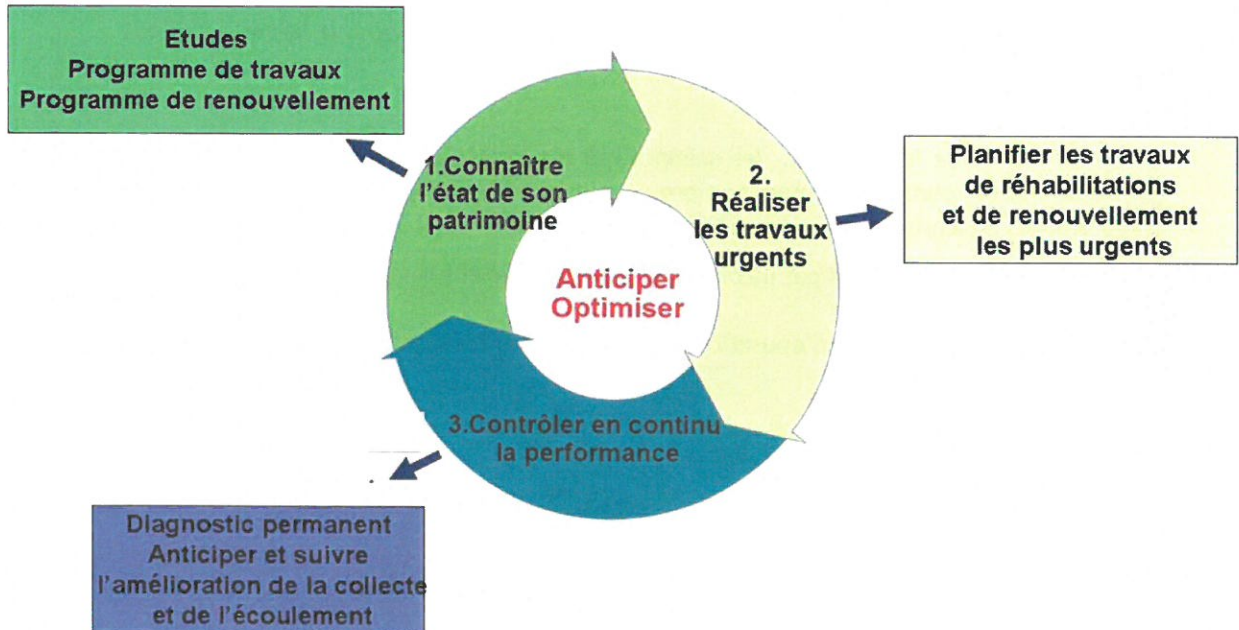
Etudes
Programme de travaux
Programme de renouvellement

1.Connaître l'état de son patrimoine

2. Réaliser les travaux urgents

Planifier les travaux de réhabilitations et de renouvellement les plus urgents

Anticiper
Optimiser

3.Contrôler en continu la performance

Diagnostic permanent
Anticiper et suivre l'amélioration de la collecte et de l'écoulement